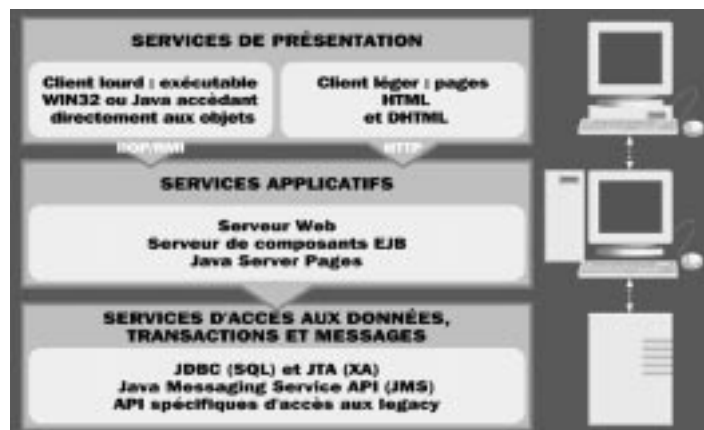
SERVICES DE PRÉSENTATION

Client lourd : exécutable WIN32 ou Java accédant directement aux objets

Client léger : pages HTML et DHTML

IIOP/RMI

HTTP

SERVICES APPLICATIFS

Serveur Web
Serveur de composants EJB
Java Server Pages

SERVICES D'ACCÈS AUX DONNÉES, TRANSACTIONS ET MESSAGES

JDBC (SQL) et JTA (XA)
Java Messaging Service API (JMS)
API spécifiques d'accès aux legacy